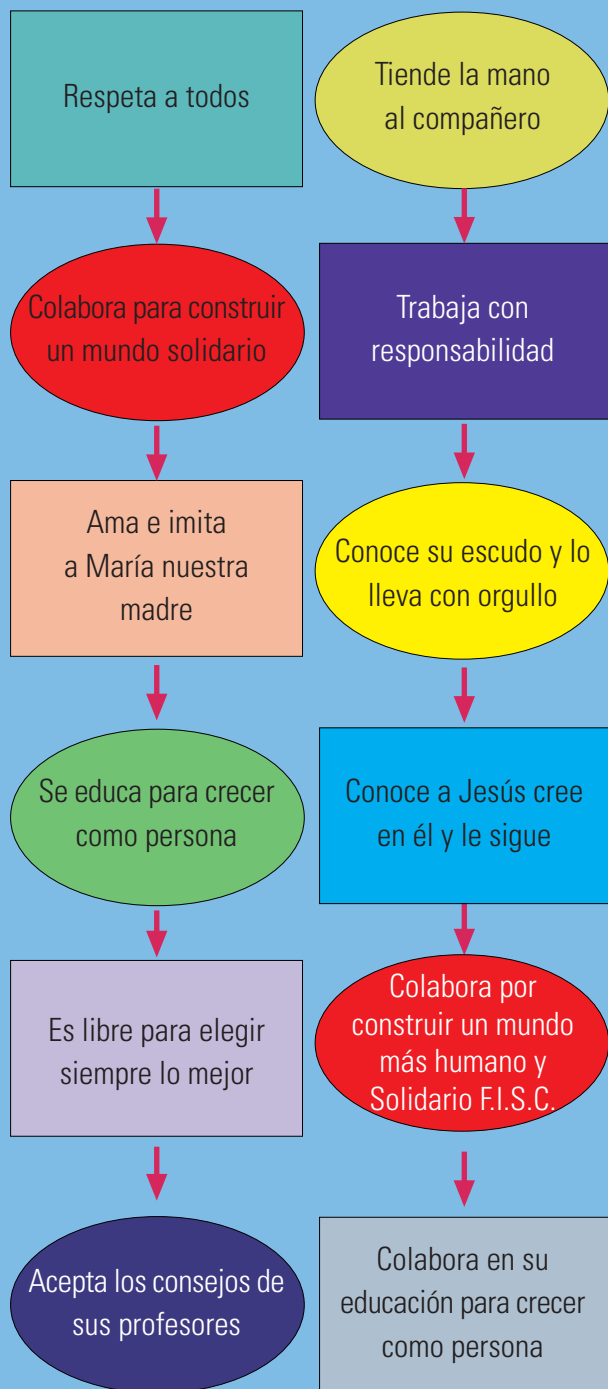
Respeta a todos

Tiende la mano al compañero

Colabora para construir un mundo solidario

Trabaja con responsabilidad

Ama e imita a María nuestra madre

Conoce su escudo y lo lleva con orgullo

Se educa para crecer como persona

Conoce a Jesús cree en él y le sigue

Es libre para elegir siempre lo mejor

Colabora por construir un mundo más humano y Solidario F.I.S.C.

Acepta los consejos de sus profesores

Colabora en su educación para crecer como persona